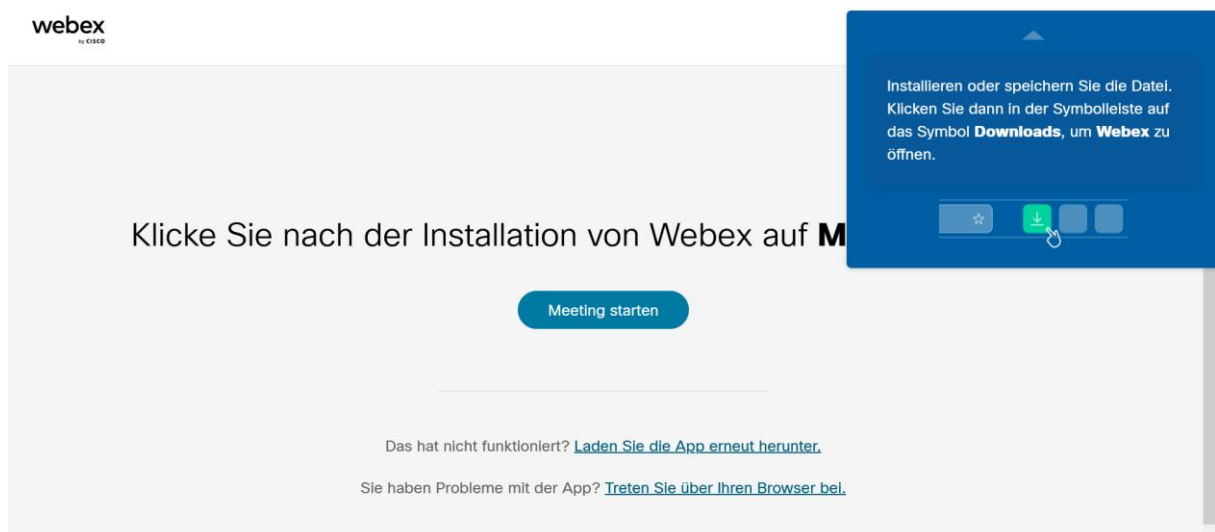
webex
by cisco

Installieren oder speichern Sie die Datei. Klicken Sie dann in der Symbolleiste auf das Symbol **Downloads**, um **Webex** zu öffnen.

Klicke Sie nach der Installation von Webex auf **M**

Meeting starten

Das hat nicht funktioniert? Laden Sie die App erneut herunter.

Sie haben Probleme mit der App? Treten Sie über Ihren Browser bei.